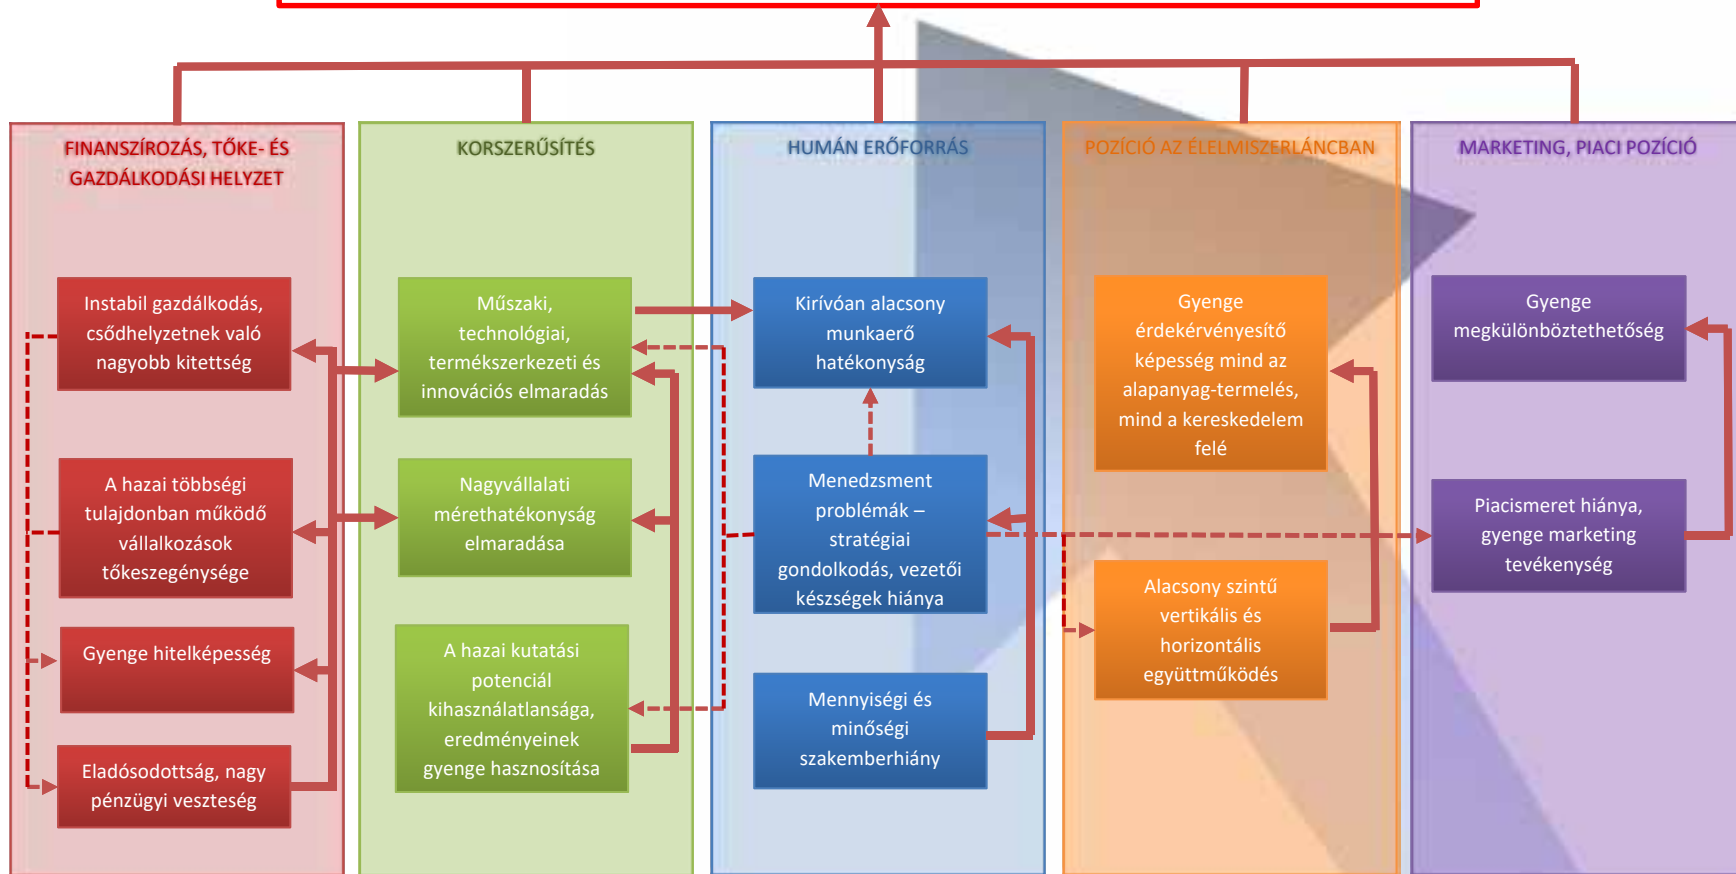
FINANSZÍROZÁS, TŐKE- ÉS GAZDÁLKODÁSI HELYZET

Instabil gazdálkodás, csődhelyzetnek való nagyobb kitettség

A hazai többségi tulajdonban működő vállalkozások tőkeszegénysége

Gyenge hitelképesség

Eladósodottság, nagy pénzügyi veszteség

KORSZERŰSÍTÉS

Műszaki, technológiai, termékszerkezeti és innovációs elmaradás

Nagyvállalati mérethatékonyság elmaradása

A hazai kutatási potenciál kihasználatlansága, eredményeinek gyenge hasznosítása

HUMÁN ERŐFORRÁS

Kirívóan alacsony munkaerő hatékonyság

Menedzsment problémák – stratégiai gondolkodás, vezetői készségek hiánya

Mennyiségi és minőségi szakemberhiány

POZÍCIÓ AZ ÉLELMISZERLÁNCBAN

Gyenge érdekérvényesítő képesség mind az alapanyag-termelés, mind a kereskedelem felé

Alacsony szintű vertikális és horizontális együttműködés

MARKETING, PIACI POZÍCIÓ

Gyenge megkülönböztethetőség

Piacismeret hiánya, gyenge marketing tevékenység